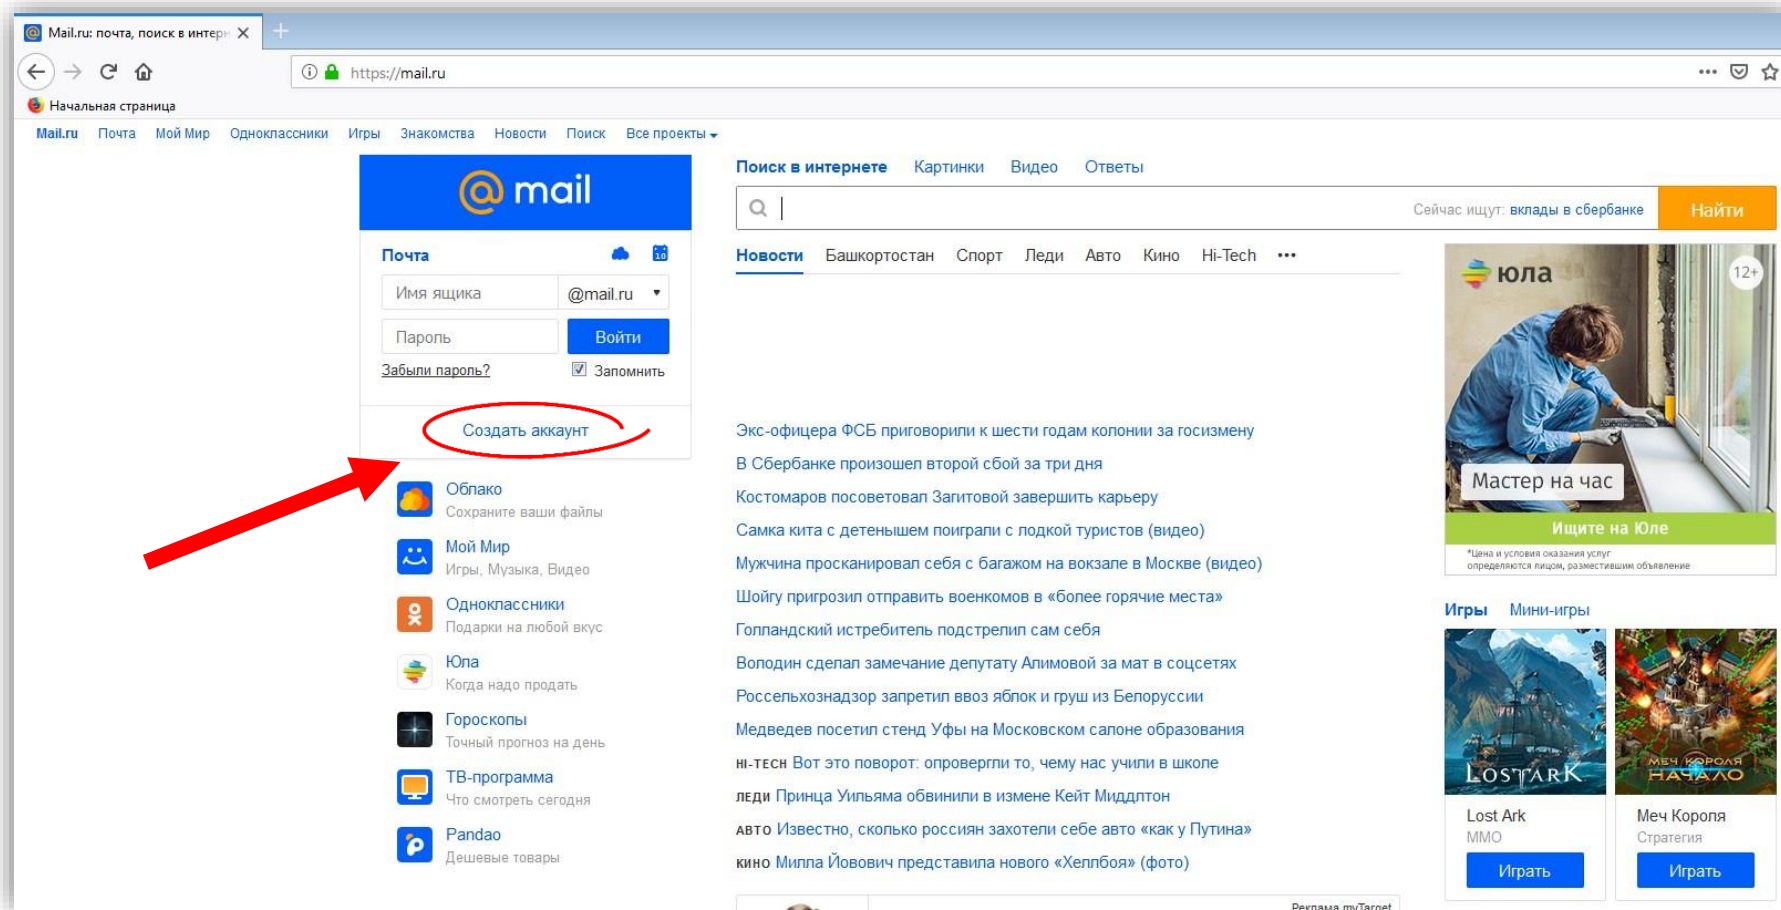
Mail.ru: почта, поиск в интер

https://mail.ru

Начальная страница

Mail.ru Почта Мой Мир Одноклассники Игры Знакомства Новости Поиск Все проекты

@mail

Почта

Имя ящика @mail.ru

Пароль Войти

Забыли пароль? Запомнить

Создать аккаунт

Облако
Сохраните ваши файлы

Мой Мир
Игры, Музыка, Видео

Одноклассники
Подарки на любой вкус

Юла
Когда надо продать

Гороскопы
Точный прогноз на день

ТВ-программа
Что смотреть сегодня

Pandao
Дешевые товары

Поиск в интернете Картинки Видео Ответы

Сейчас ищут: вклады в сбербанке Найти

Новости Башкортостан Спорт Леди Авто Кино Hi-Tech •••

Экс-офицера ФСБ приговорили к шести годам колонии за госизмену
В Сбербанке произошел второй сбой за три дня
Костомаров посоветовал Загитовой завершить карьеру
Самка кита с детенышем поиграли с лодкой туристов (видео)
Мужчина просканировал себя с багажом на вокзале в Москве (видео)
Шойгу пригрозил отправить военкомов в «более горячие места»
Голландский истребитель подстрелил сам себя
Володин сделал замечание депутату Алимовой за мат в соцсетях
Россельхознадзор запретил ввоз яблок и груш из Белоруссии
Медведев посетил стенд Уфы на Московском салоне образования
HI-TECH Вот это поворот: опровергли то, чему нас учили в школе
ЛЕДИ Принца Уильяма обвинили в измене Кейт Миддлтон
АВТО Известно, сколько россиян захотели себе авто «как у Путина»
КИНО Милла Йовович представила нового «Хеллбоя» (фото)

Реклама myTarget

юла 12+
Мастер на час
Ищите на Юле
*Цена и условия оказания услуг определяются лицом, разместившим объявление

Игры Мини-игры

LOST ARK
Lost Ark
MMO
Играть

МЕЧ КОРОЛЯ НАЧАЛО
Меч Короля
Стратегия
Играть